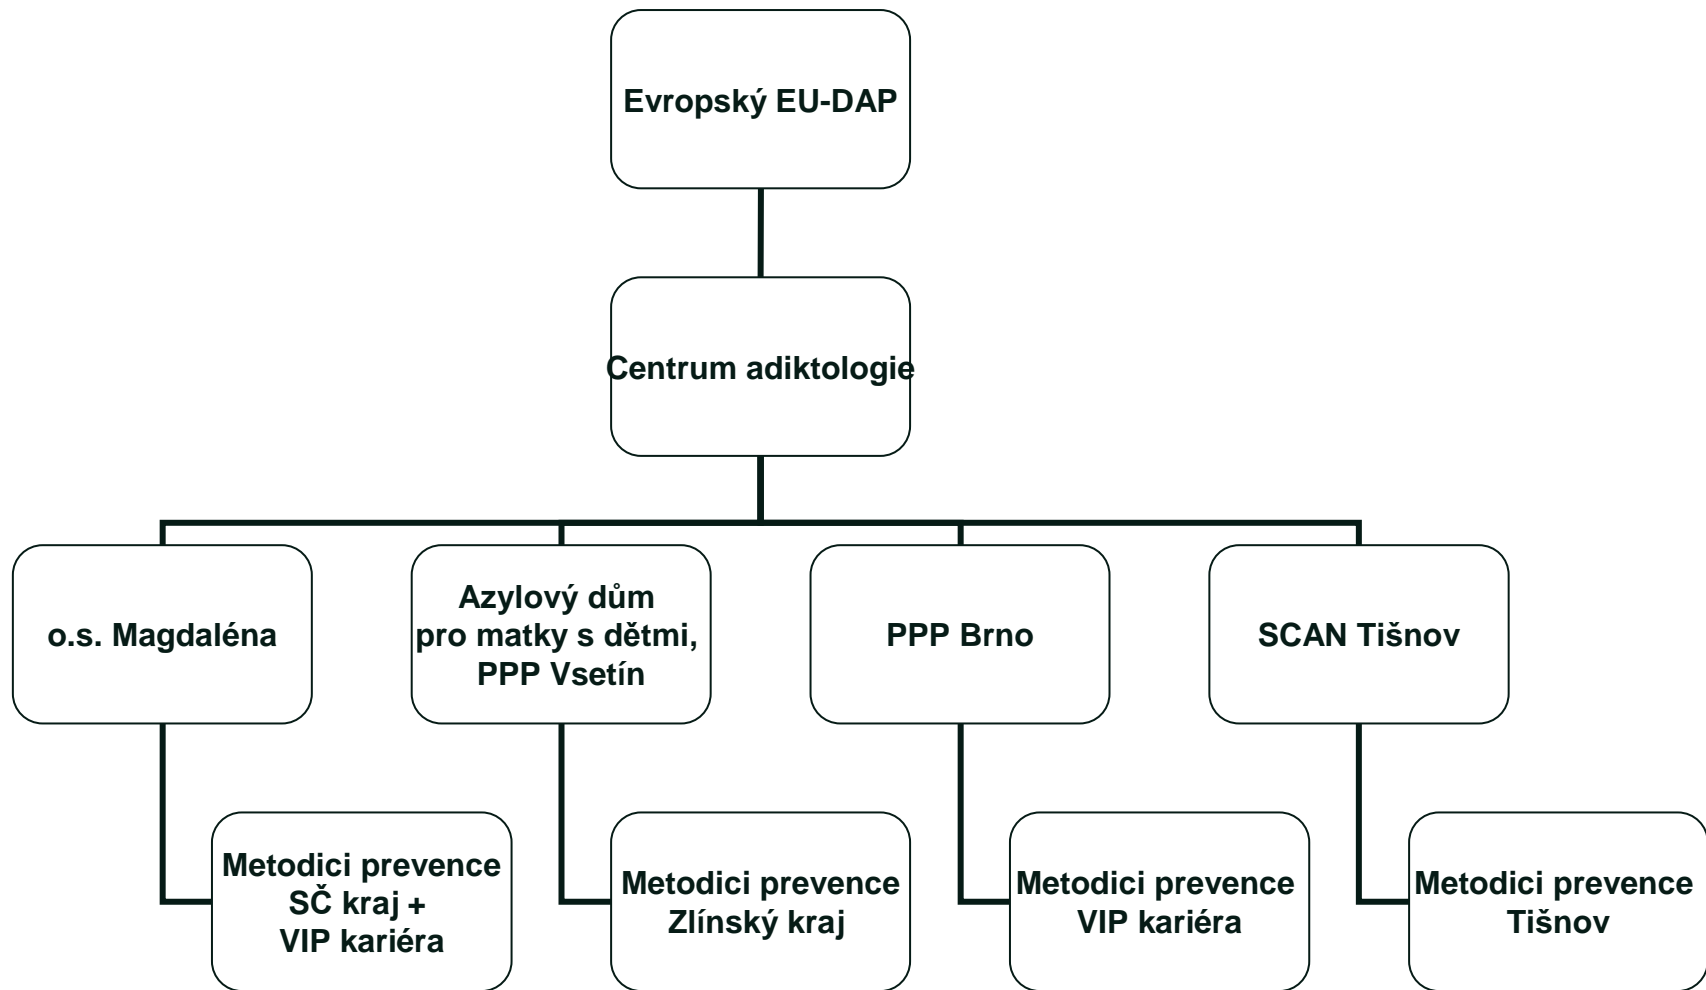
Evropský EU-DAP

Centrum adiktologie

o.s. Magdaléna

Azylový dům pro matky s dětmi, PPP Vsetín

PPP Brno

SCAN Tišnov

Metodici prevence SČ kraj + VIP kariéra

Metodici prevence Zlínský kraj

Metodici prevence VIP kariéra

Metodici prevence Tišnov